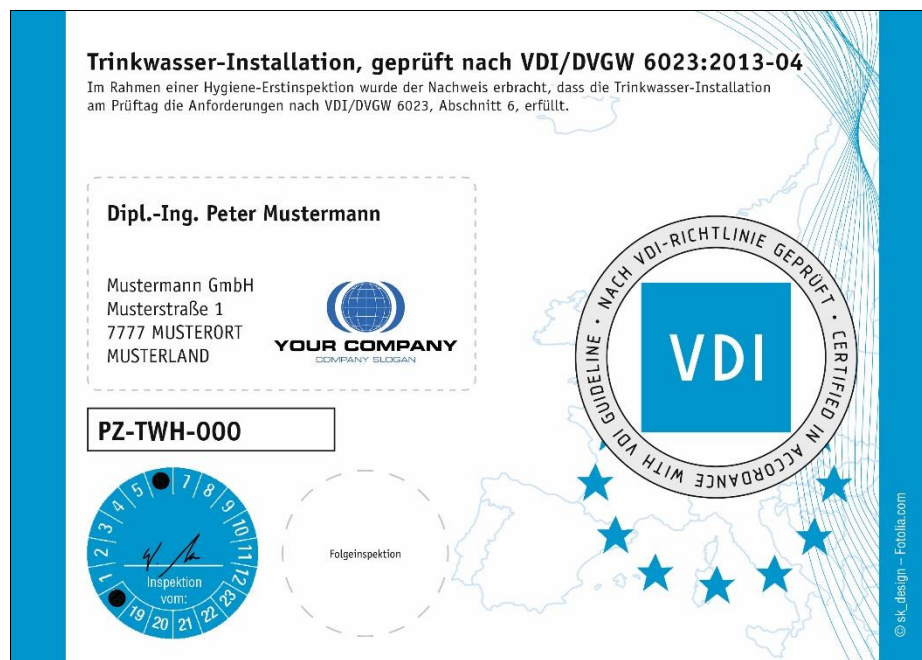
Trinkwasser-Installation, geprüft nach VDI/DVGW 6023:2013-04

Im Rahmen einer Hygiene-Erstinspektion wurde der Nachweis erbracht, dass die Trinkwasser-Installation am Prüftag die Anforderungen nach VDI/DVGW 6023, Abschnitt 6, erfüllt.

Dipl.-Ing. Peter Mustermann

Mustermann GmbH
Musterstraße 1
7777 MUSTERORT
MUSTERLAND

YOUR COMPANY
COMPANY SLOGAN

NACH VDI-RICHTLINIE GEPRÜFT · CERTIFIED IN ACCORDANCE WITH VDI GUIDELINE ·

VDI

PZ-TWH-000

1 2 3 4 5 6 7 8 9 10 11 12
Inspektion vom:
19 20 21 22 23

Folgeinspektion

© sk_design – Fotolia.com